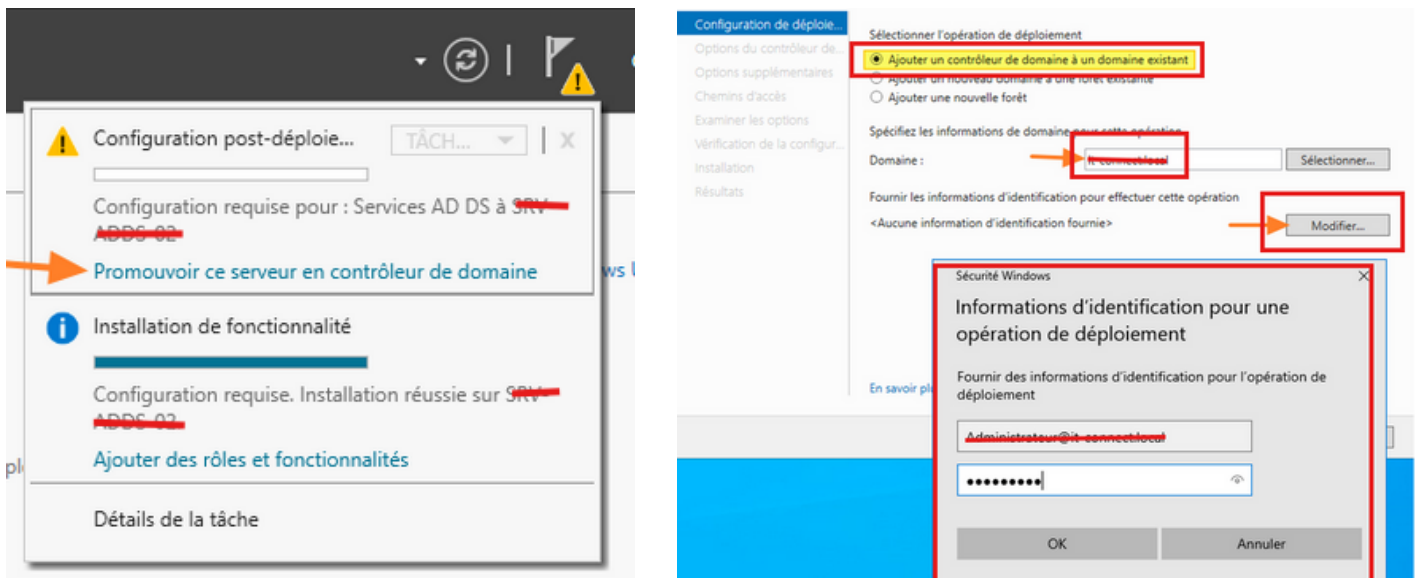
Configuration post-déploie... TÂCH...

Configuration requise pour : Services AD DS à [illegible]

Promouvoir ce serveur en contrôleur de domaine

ws

Installation de fonctionnalité

Configuration requise. Installation réussie sur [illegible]

pl

Ajouter des rôles et fonctionnalités

Détails de la tâche

Configuration de déploie...
Options du contrôleur de...
Options supplémentaires
Chemins d'accès
Examiner les options
Vérification de la configur...
Installation
Résultats

Sélectionner l'opération de déploiement

Ajouter un contrôleur de domaine à un domaine existant
Ajouter un nouveau domaine à une forêt existante
Ajouter une nouvelle forêt

Spécifiez les informations de domaine pour cette opération

Domaine : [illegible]

Sélectionner...

Fournir les informations d'identification pour effectuer cette opération

<Aucune information d'identification fournie>

Modifier...

En savoir pl

Sécurité Windows

Informations d'identification pour une opération de déploiement

Fournir des informations d'identification pour l'opération de déploiement

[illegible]

•••••••••

OK

Annuler